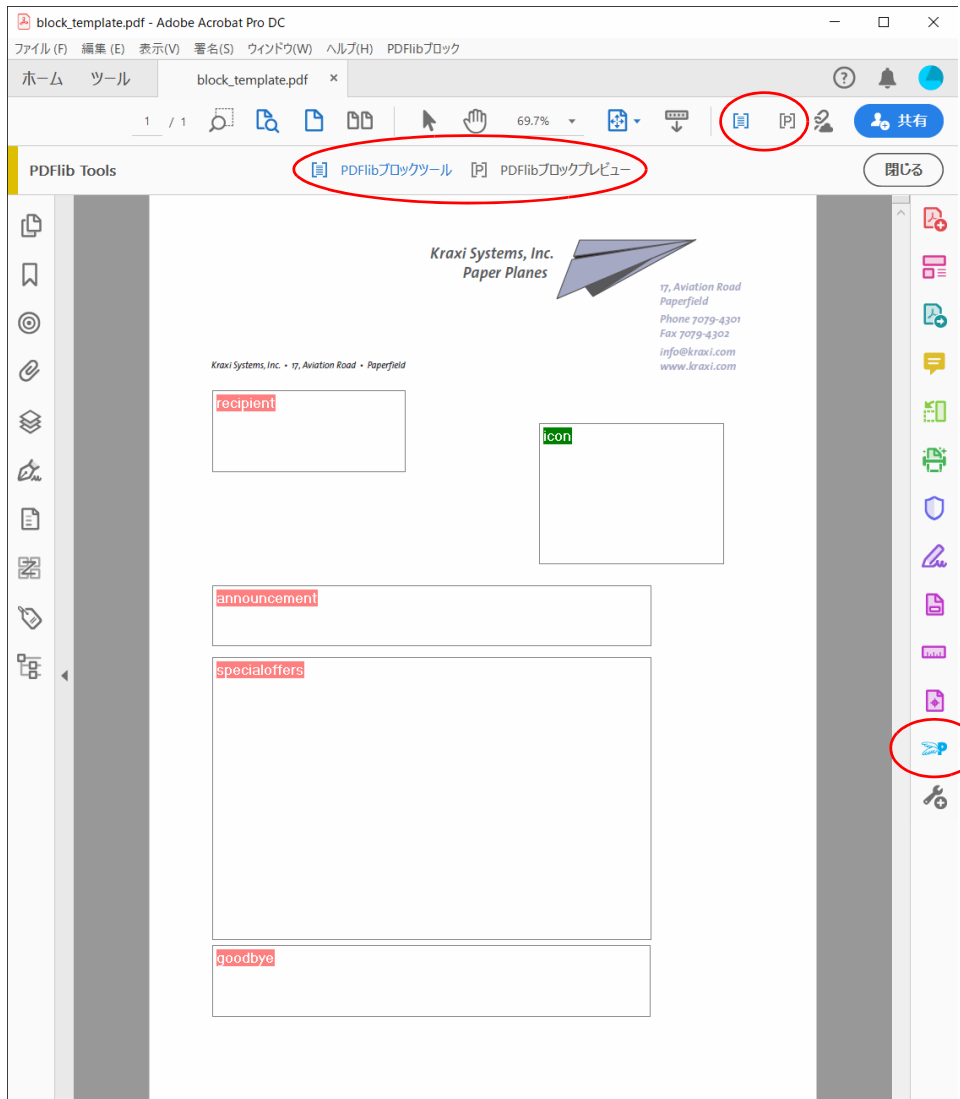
block_template.pdf - Adobe Acrobat Pro DC

ファイル (F) 編集 (E) 表示(V) 署名(S) ウィンドウ(W) ヘルプ(H) PDFlibブロック

ホーム ツール block_template.pdf ×

1 / 1 69.7% 共有

PDFlib Tools PDFlibブロックツール PDFlibブロックプレビュー 閉じる

Kraxi Systems, Inc.
Paper Planes

17, Aviation Road
Paperfield
Phone 7079-4301
Fax 7079-4302
info@kraxi.com
www.kraxi.com

Kraxi Systems, Inc. • 17, Aviation Road • Paperfield

recipient

icon

announcement

specialoffers

goodbye